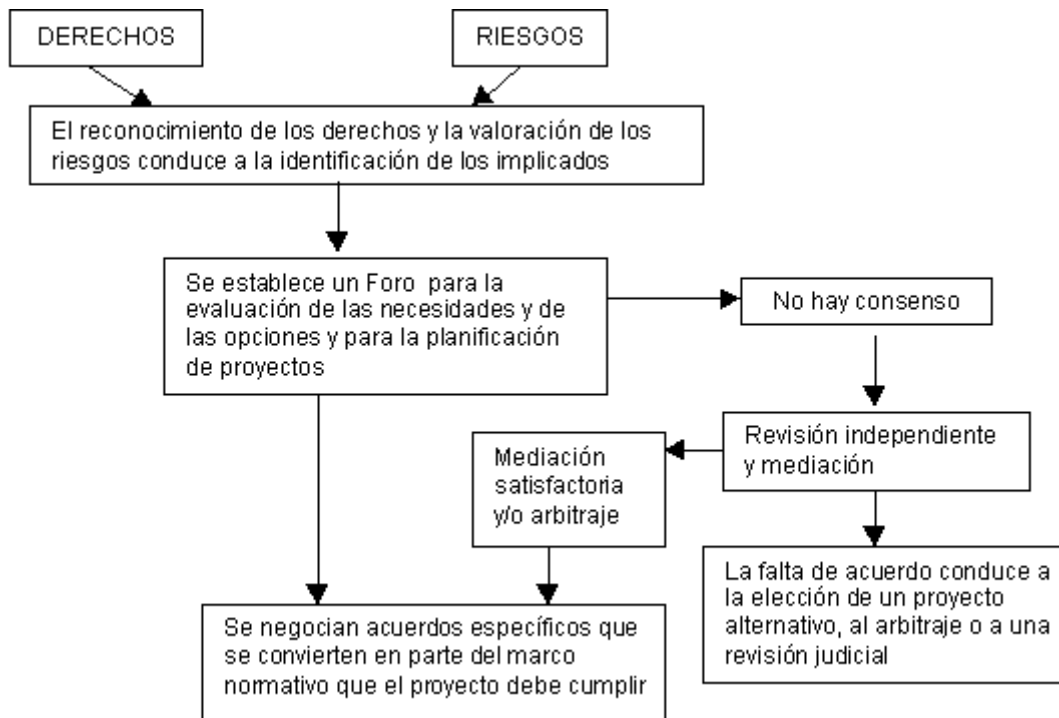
DERECHOS

RIESGOS

El reconocimiento de los derechos y la valoración de los riesgos conduce a la identificación de los implicados

Se establece un Foro para la evaluación de las necesidades y de las opciones y para la planificación de proyectos

No hay consenso

Revisión independiente y mediación

Mediación satisfactoria y/o arbitraje

La falta de acuerdo conduce a la elección de un proyecto alternativo, al arbitraje o a una revisión judicial

Se negocian acuerdos específicos que se convierten en parte del marco normativo que el proyecto debe cumplir